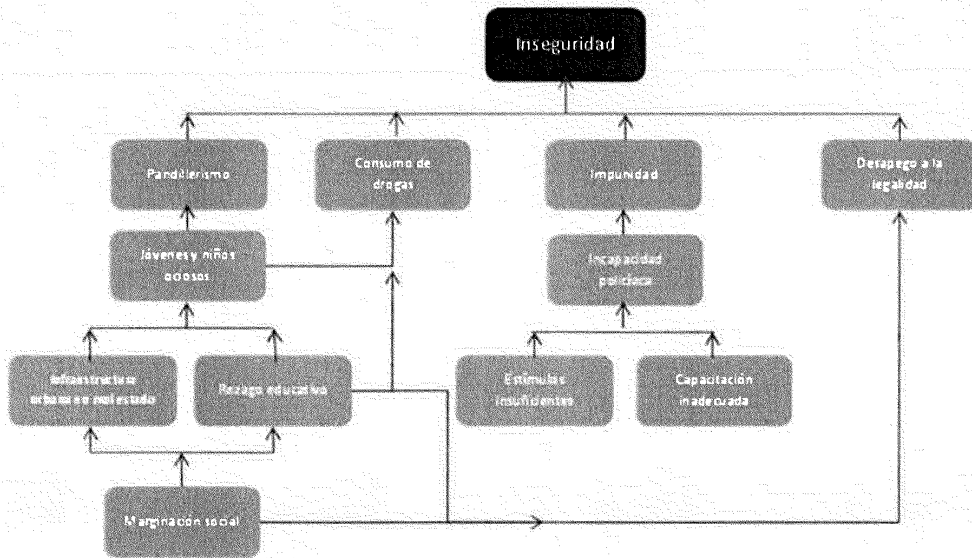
Inseguridad

Pandillerismo

Consumo de drogas

Impunidad

Desapego a la legalidad

Jóvenes y niños ociosos

Incapacidad policiaca

Infraestructura urbana en mal estado

Rezago educativo

Estímulos insuficientes

Capacitación inadecuada

Marginación social